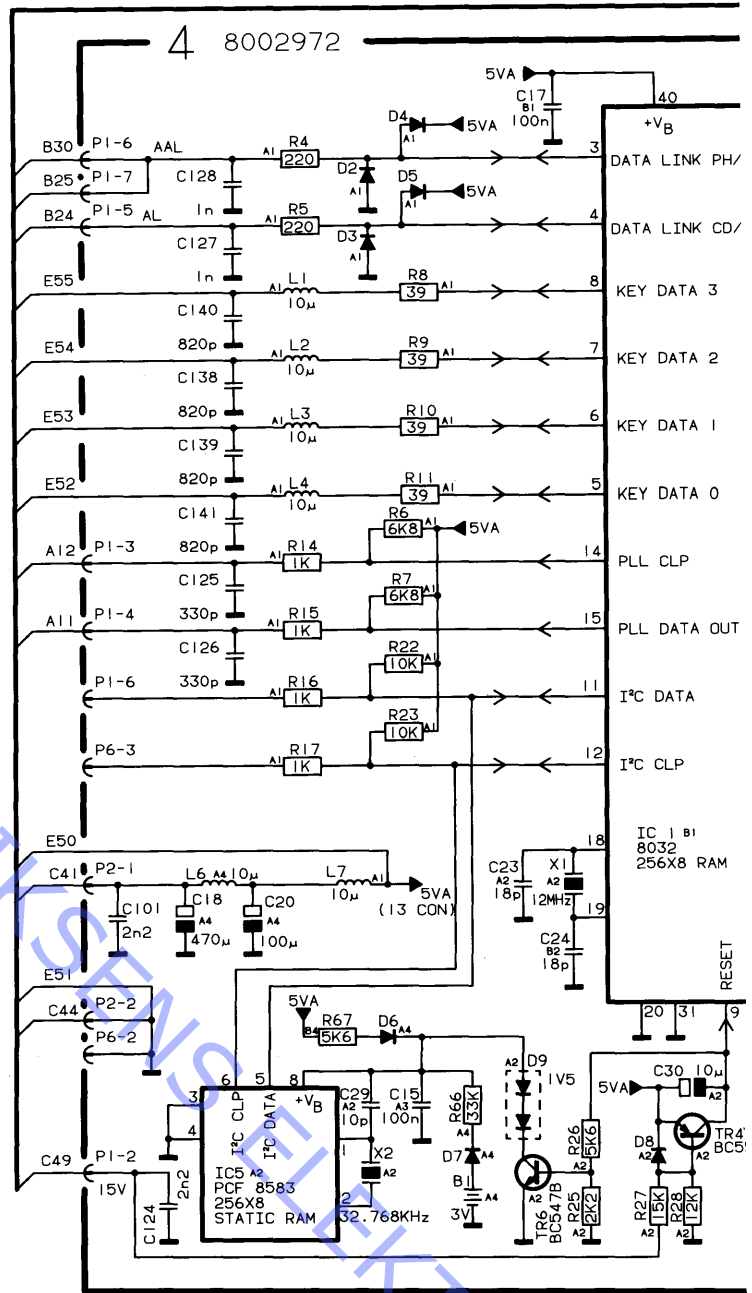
4 8002972

5VA
C17 B1 100n
40 $+V_B$
B30 P1-6 AAL
B25 P1-7
B24 P1-5 AL
R4 A1 220
D4 A1 5VA
D2 A1
D5 5VA
D3 A1
R5 A1 220
C128 1n
C127 1n
3 DATA LINK PH/
4 DATA LINK CD/
E55
L1 A1 10μ
R8 39 A1
C140 820p
8 KEY DATA 3
E54
L2 A1 10μ
R9 39 A1
C138 820p
7 KEY DATA 2
E53
L3 A1 10μ
R10 39 A1
C139 820p
6 KEY DATA 1
E52
L4 A1 10μ
R11 39 A1
C141 820p
5 KEY DATA 0
R6 6K8 A1 5VA
A12 P1-3
R14 A1 1K
C125 330p
14 PLL CLP
R7 6K8 A1
A11 P1-4
R15 A1 1K
C126 330p
15 PLL DATA OUT
R22 10K A1
P1-6
R16 A1 1K
11 I²C DATA
R23 10K A1
P6-3
R17 A1 1K
12 I²C CLP
E50
C41 P2-1
L6 A4 10μ
L7 10μ A1
5VA (13 CON)
C101 2n2
C18 A4 470μ
C20 A4 100μ
18
C23 A2 18p
X1 A2 12MHz
19
C24 B2 18p
IC 1 B1 8032 256X8 RAM
RESET
20 31 9
E51
C44 P2-2
P6-2
5VA
R67 B4 5K6
D6 A4
6 5 8
3
4
I²C CLP
I²C DATA
$+V_B$
C29 A2 10p
C15 A3 100n
R66 A4 33K
D9 A2 1V5
C30 10μ A2
5VA
R26 5K6
D8 A2
TR4 BC5
C49 P1-2
15V
C124 2n2
IC5 A2 PCF 8583 256X8 STATIC RAM
1
X2 A2
2 32.768KHz
D7 A4
B1 A4 3V
TR6 BC547B A2
R25 2K2 A2
R27 15K A2
R28 12K A2